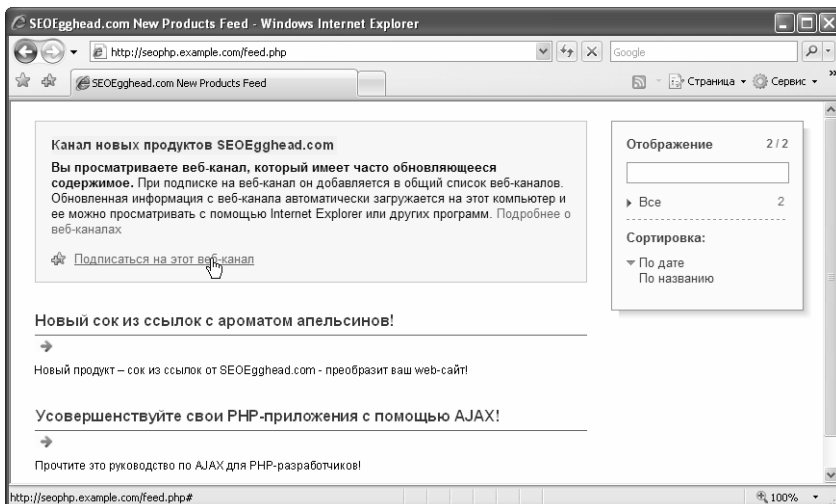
SEOEgghead.com New Products Feed - Windows Internet Explorer

http://seophp.example.com/feed.php

Google

SEOEgghead.com New Products Feed

Страница ▾ Сервис ▾

Канал новых продуктов SEOEgghead.com

**Вы просматриваете веб-канал, который имеет часто обновляющееся содержимое.** При подписке на веб-канал он добавляется в общий список веб-каналов. Обновленная информация с веб-канала автоматически загружается на этот компьютер и ее можно просматривать с помощью Internet Explorer или других программ. Подробнее о веб-каналах

Подписаться на этот веб-канал

Отображение 2/2

Все 2

Сортировка:

По дате
По названию

Новый сок из ссылок с ароматом апельсинов!

Новый продукт – сок из ссылок от SEOEgghead.com - преобразит ваш web-сайт!

Усовершенствуйте свои PHP-приложения с помощью AJAX!

Прочтите это руководство по AJAX для PHP-разработчиков!

http://seophp.example.com/feed.php#

100%